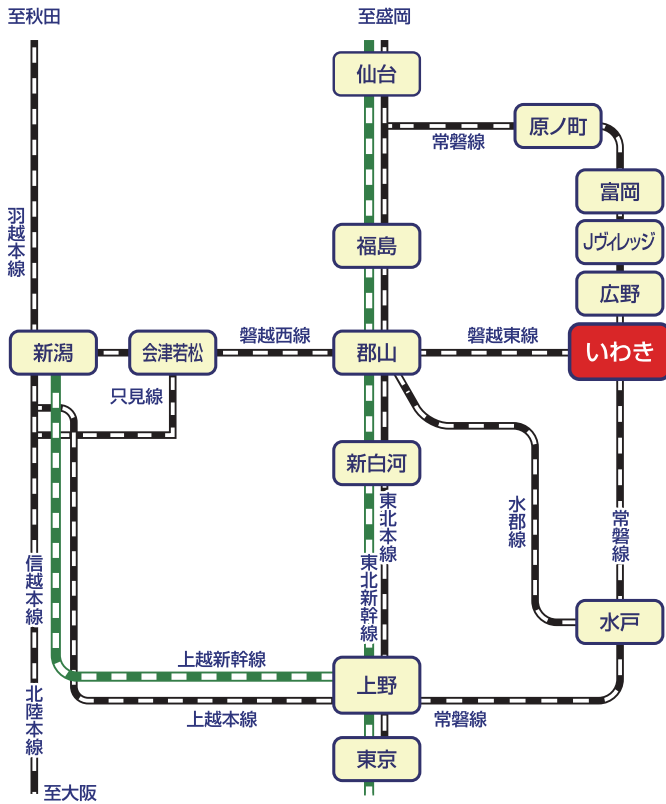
至秋田

至盛岡

仙台

原ノ町

常磐線

富岡

Jヴィレッジ

広野

羽越本線

福島

新潟

会津若松

磐越西線

郡山

磐越東線

いわき

只見線

新白河

東北本線

水郡線

常磐線

信越本線

東北新幹線

水戸

上越新幹線

上野

北陸本線

上越本線

常磐線

東京

至大阪